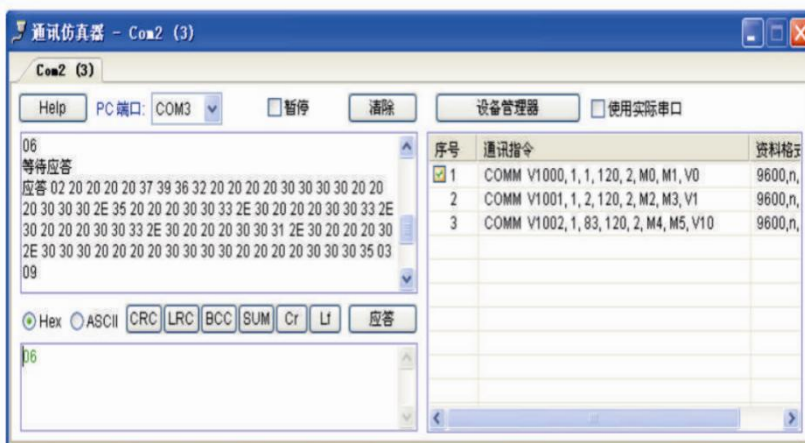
通讯仿真器 - Com2 (3)

Com2 (3)

Help PC端口: COM3 暂停 清除 设备管理器 使用实际串口

06
等待应答
应答 02 20 20 20 20 37 39 36 32 20 20 20 20 30 30 30 30 20 20 20 30 30 30 2E 35 20 20 20 30 30 33 2E 30 20 20 20 30 30 33 2E 30 20 20 20 30 30 33 2E 30 20 20 20 30 30 31 2E 30 20 20 20 30 2E 30 30 30 20 20 20 20 30 30 30 30 20 20 20 20 30 30 30 35 03 09

Hex ASCII CRC LRC BCC SUM Cr Lf 应答

06

| 序号 | 通讯指令 | 资料格式 |
|---|---|---|
| 1 | COMM V1000, 1, 1, 120, 2, M0, M1, V0 | 9600,n, |
| 2 | COMM V1001, 1, 2, 120, 2, M2, M3, V1 | 9600,n, |
| 3 | COMM V1002, 1, 83, 120, 2, M4, M5, V10 | 9600,n, |